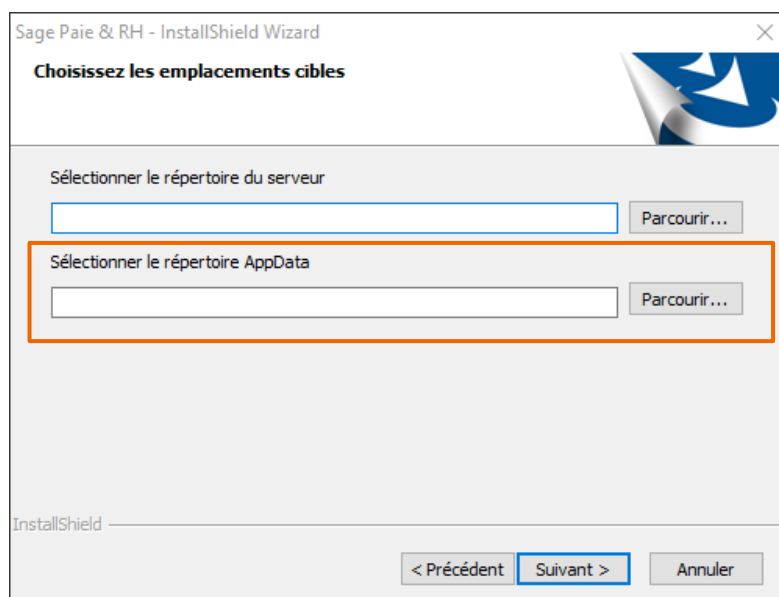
Sage Paie & RH - InstallShield Wizard

Choisissez les emplacements cibles

Sélectionner le répertoire du serveur

Parcourir...

Sélectionner le répertoire AppData

Parcourir...

InstallShield

< Précédent

Suivant >

Annuler